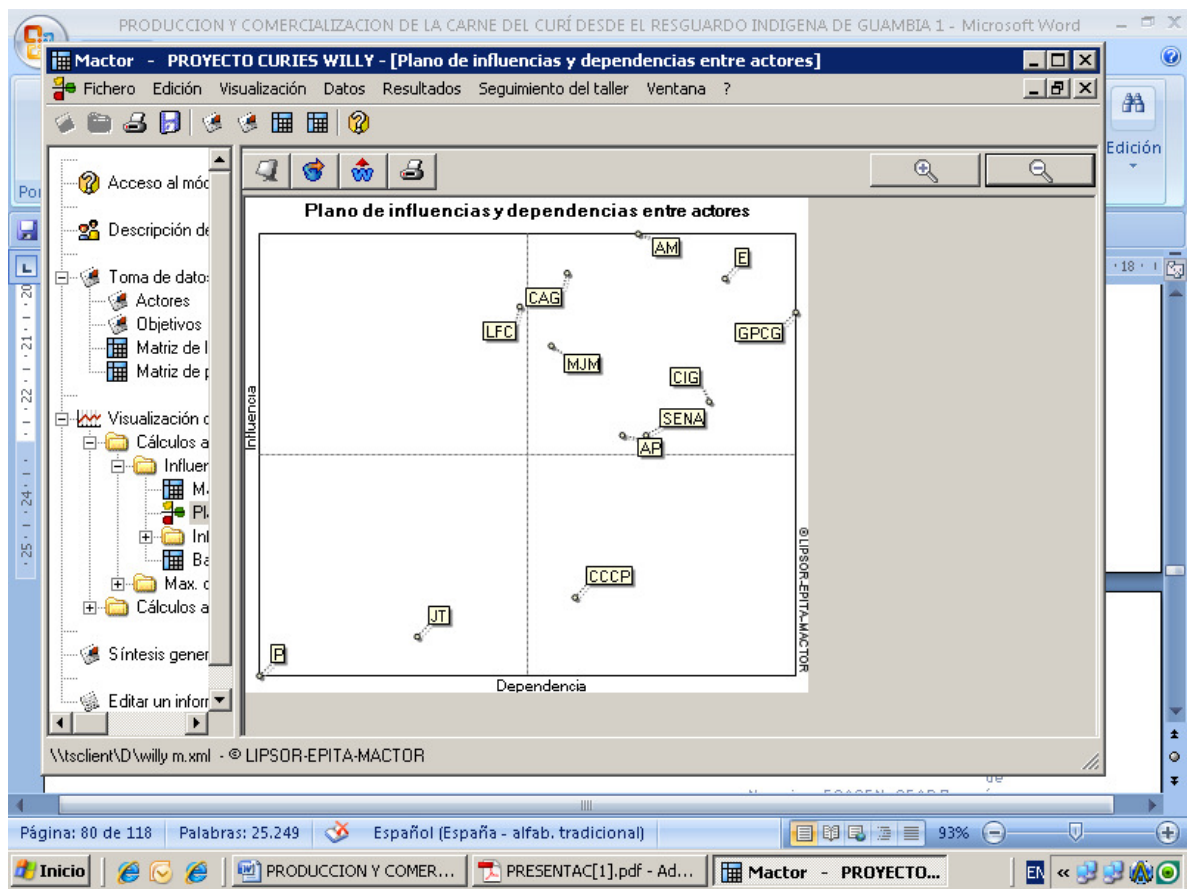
PRODUCCION Y COMERCIALIZACION DE LA CARNE DEL CURÍ DESDE EL RESGUARDO INDIGENA DE GUAMBIA 1 - Microsoft Word

Mactor - PROYECTO CURIES WILLY - [Plano de influencias y dependencias entre actores]

Fichero Edición Visualización Datos Resultados Seguimiento del taller Ventana ?

Edición

Acceso al mód
Descripción de
Toma de datos
Actores
Objetivos
Matriz de I
Matriz de p
Visualización c
Cálculos a
Influer
M.
Pl
Inl
Ba
Max. c
Cálculos a
Síntesis gener
Editar un infor

Plano de influencias y dependencias entre actores

AM
E
CAG
LFC
GPCG
MJM
CIG
SENA
AP
CCCP
JT
P

Influencia
Dependencia
©LIPSOR-EPITA-MACTOR

\\tsclient\D\willy m.xml - © LIPSOR-EPITA-MACTOR

Página: 80 de 118 Palabras: 25.249 Español (España - alfab. tradicional) 93%

Inicio PRODUCCION Y COMER... PRESENTAC[1].pdf - Ad... Mactor - PROYECTO... EN